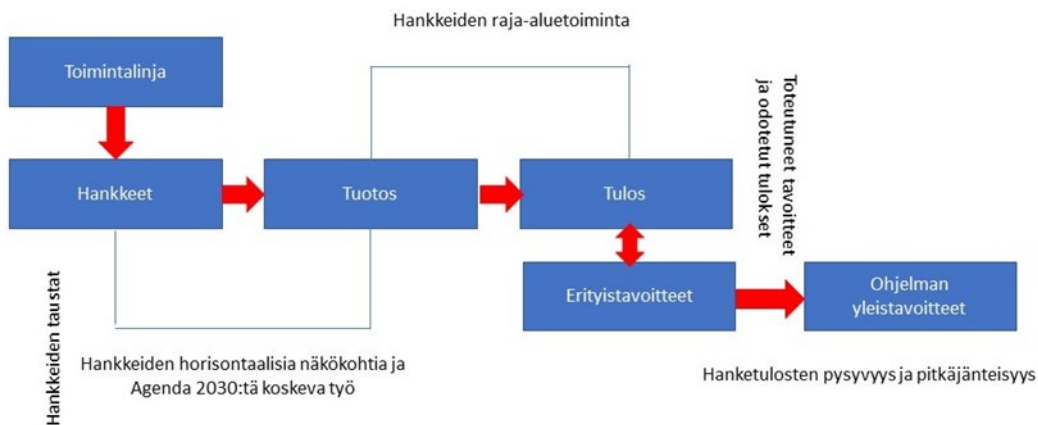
Hankkeiden raja-aluetoiminta

Toimintalinja

Hankkeet

Tuotos

Tulos

Toteutuneet tavoitteet ja odotetut tulokset

Erityistavoitteet

Ohjelman yleistavoitteet

Hankkeiden taustat

Hankkeiden horisontaalisia näkökohtia ja Agenda 2030:tä koskeva työ

Hanketulosten pysyvyys ja pitkäjänteisyys